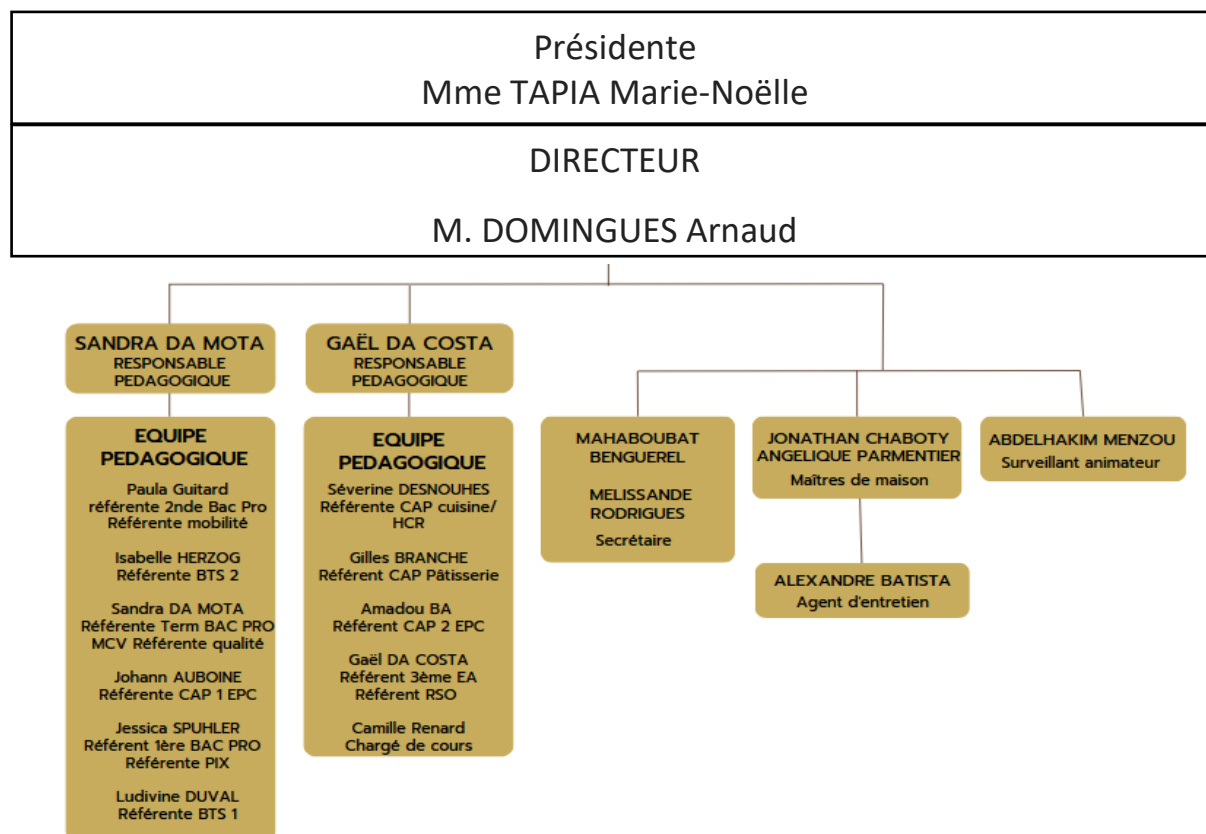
Présidente
Mme TAPIA Marie-Noëlle

DIRECTEUR

M. DOMINGUES Arnaud

SANDRA DA MOTA
RESPONSABLE PEDAGOGIQUE

GAËL DA COSTA
RESPONSABLE PEDAGOGIQUE

EQUIPE PEDAGOGIQUE

Paula Guitard
référente 2nde Bac Pro
Référente mobilité

Isabelle HERZOG
Référente BTS 2

Sandra DA MOTA
Référente Term BAC PRO MCV Référente qualité

Johann AUBOINE
Référente CAP 1 EPC

Jessica SPUHLER
Référent 1ère BAC PRO
Référente PIX

Ludivine DUVAL
Référente BTS 1

EQUIPE PEDAGOGIQUE

Séverine DESNOUHES
Référente CAP cuisine/ HCR

Gilles BRANCHE
Référent CAP Pâtisserie

Amadou BA
Référent CAP 2 EPC

Gaël DA COSTA
Référent 3ème EA
Référent RSO

Camille Renard
Chargé de cours

MAHABOUBAT BENGUEREL

MELISSANDE RODRIGUES

Secrétaire

JONATHAN CHABOTY
ANGELIQUE PARMENTIER
Maîtres de maison

ALEXANDRE BATISTA
Agent d'entretien

ABDELHAKIM MENZOU
Surveillant animateur